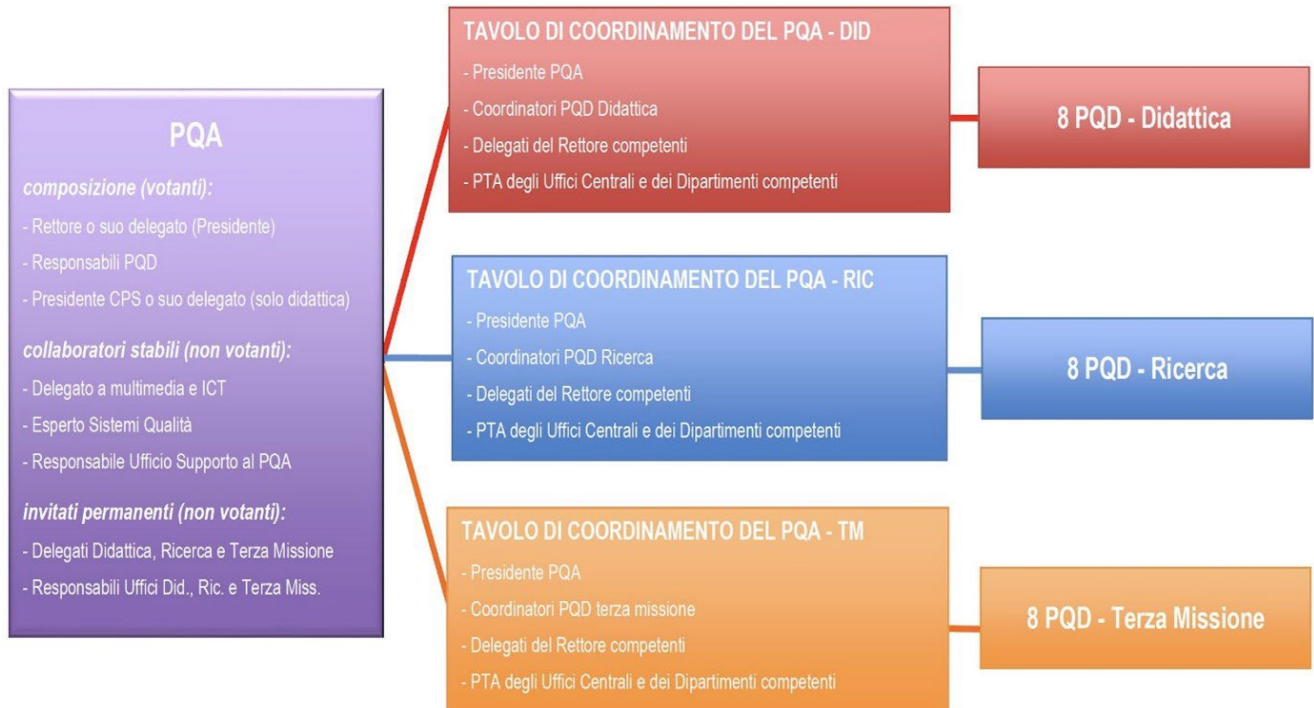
PQA

composizione (votanti):

- Rettore o suo delegato (Presidente)

- Responsabili PQD

- Presidente CPS o suo delegato (solo didattica)

collaboratori stabili (non votanti):

- Delegato a multimedia e ICT

- Esperto Sistemi Qualità

- Responsabile Ufficio Supporto al PQA

invitati permanenti (non votanti):

- Delegati Didattica, Ricerca e Terza Missione

- Responsabili Uffici Did., Ric. e Terza Miss.

TAVOLO DI COORDINAMENTO DEL PQA - DID

- Presidente PQA

- Coordinatori PQD Didattica

- Delegati del Rettore competenti

- PTA degli Uffici Centrali e dei Dipartimenti competenti

8 PQD - Didattica

TAVOLO DI COORDINAMENTO DEL PQA - RIC

- Presidente PQA

- Coordinatori PQD Ricerca

- Delegati del Rettore competenti

- PTA degli Uffici Centrali e dei Dipartimenti competenti

8 PQD - Ricerca

TAVOLO DI COORDINAMENTO DEL PQA - TM

- Presidente PQA

- Coordinatori PQD terza missione

- Delegati del Rettore competenti

- PTA degli Uffici Centrali e dei Dipartimenti competenti

8 PQD - Terza Missione